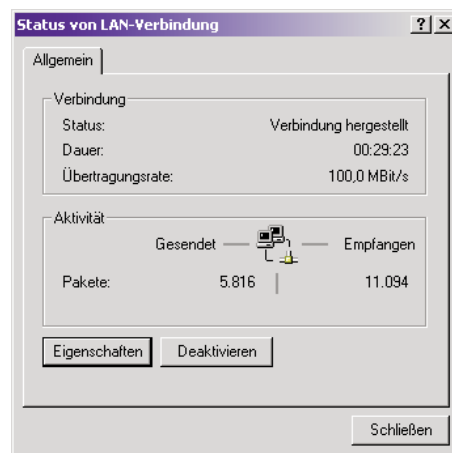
Status von LAN-Verbindung ? ×

Allgemein

Verbindung

| | |
|---|---|
| Status: | Verbindung hergestellt |
| Dauer: | 00:29:23 |
| Übertragungsrate: | 100,0 MBit/s |

Aktivität

| | Gesendet | Empfangen |
|---|---|---|
| Pakete: | 5.816 | 11.094 |

Eigenschaften Deaktivieren

Schließen